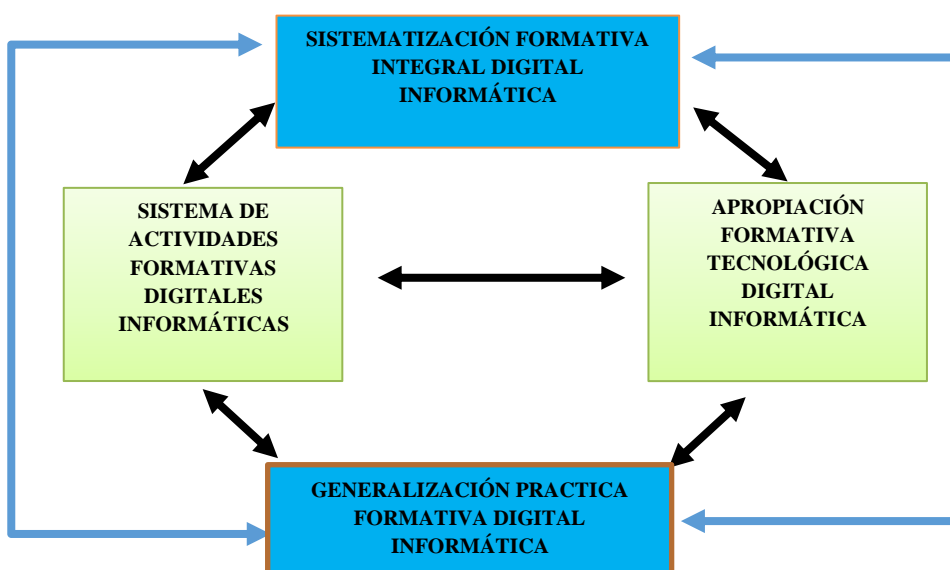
SISTEMATIZACIÓN FORMATIVA INTEGRAL DIGITAL INFORMÁTICA

SISTEMA DE ACTIVIDADES FORMATIVAS DIGITALES INFORMÁTICAS

APROPIACIÓN FORMATIVA TECNOLÓGICA DIGITAL INFORMÁTICA

GENERALIZACIÓN PRACTICA FORMATIVA DIGITAL INFORMÁTICA